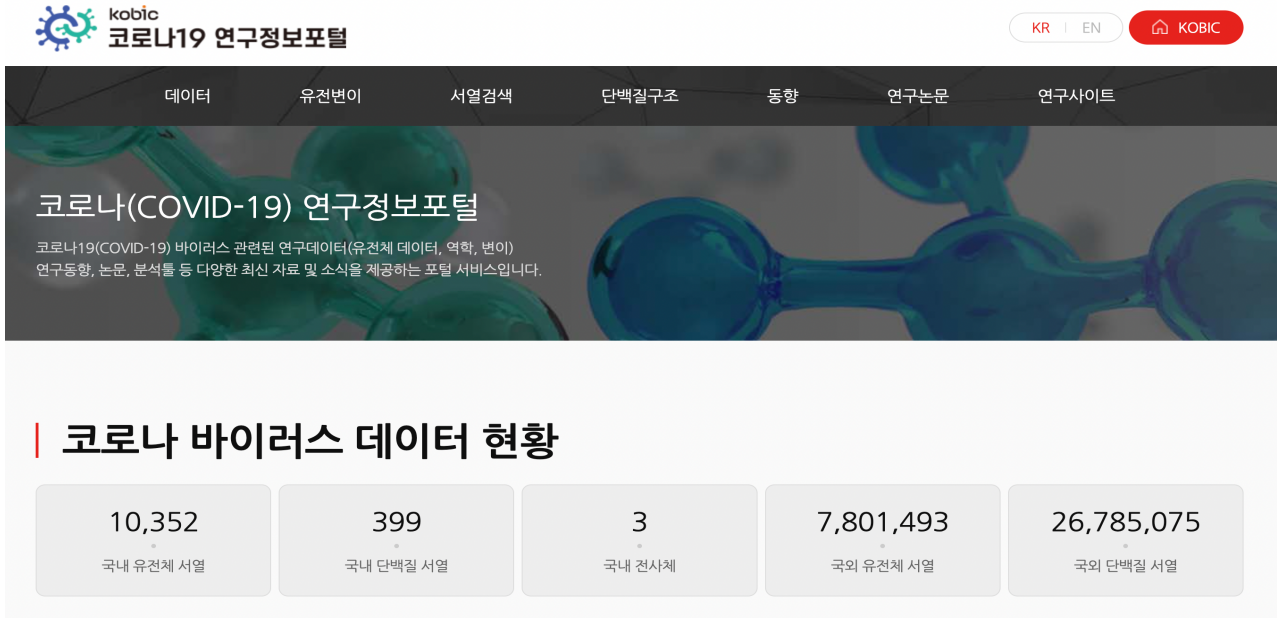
kobic
코로나19 연구정보포털

KR | EN

KOBIC

데이터 유전변이 서열검색 단백질구조 동향 연구논문 연구사이트

코로나(COVID-19) 연구정보포털

코로나19(COVID-19) 바이러스 관련된 연구데이터(유전체 데이터, 역학, 변이) 연구동향, 논문, 분석툴 등 다양한 최신 자료 및 소식을 제공하는 포털 서비스입니다.

코로나 바이러스 데이터 현황

10,352
국내 유전체 서열

399
국내 단백질 서열

3
국내 전사체

7,801,493
국외 유전체 서열

26,785,075
국외 단백질 서열